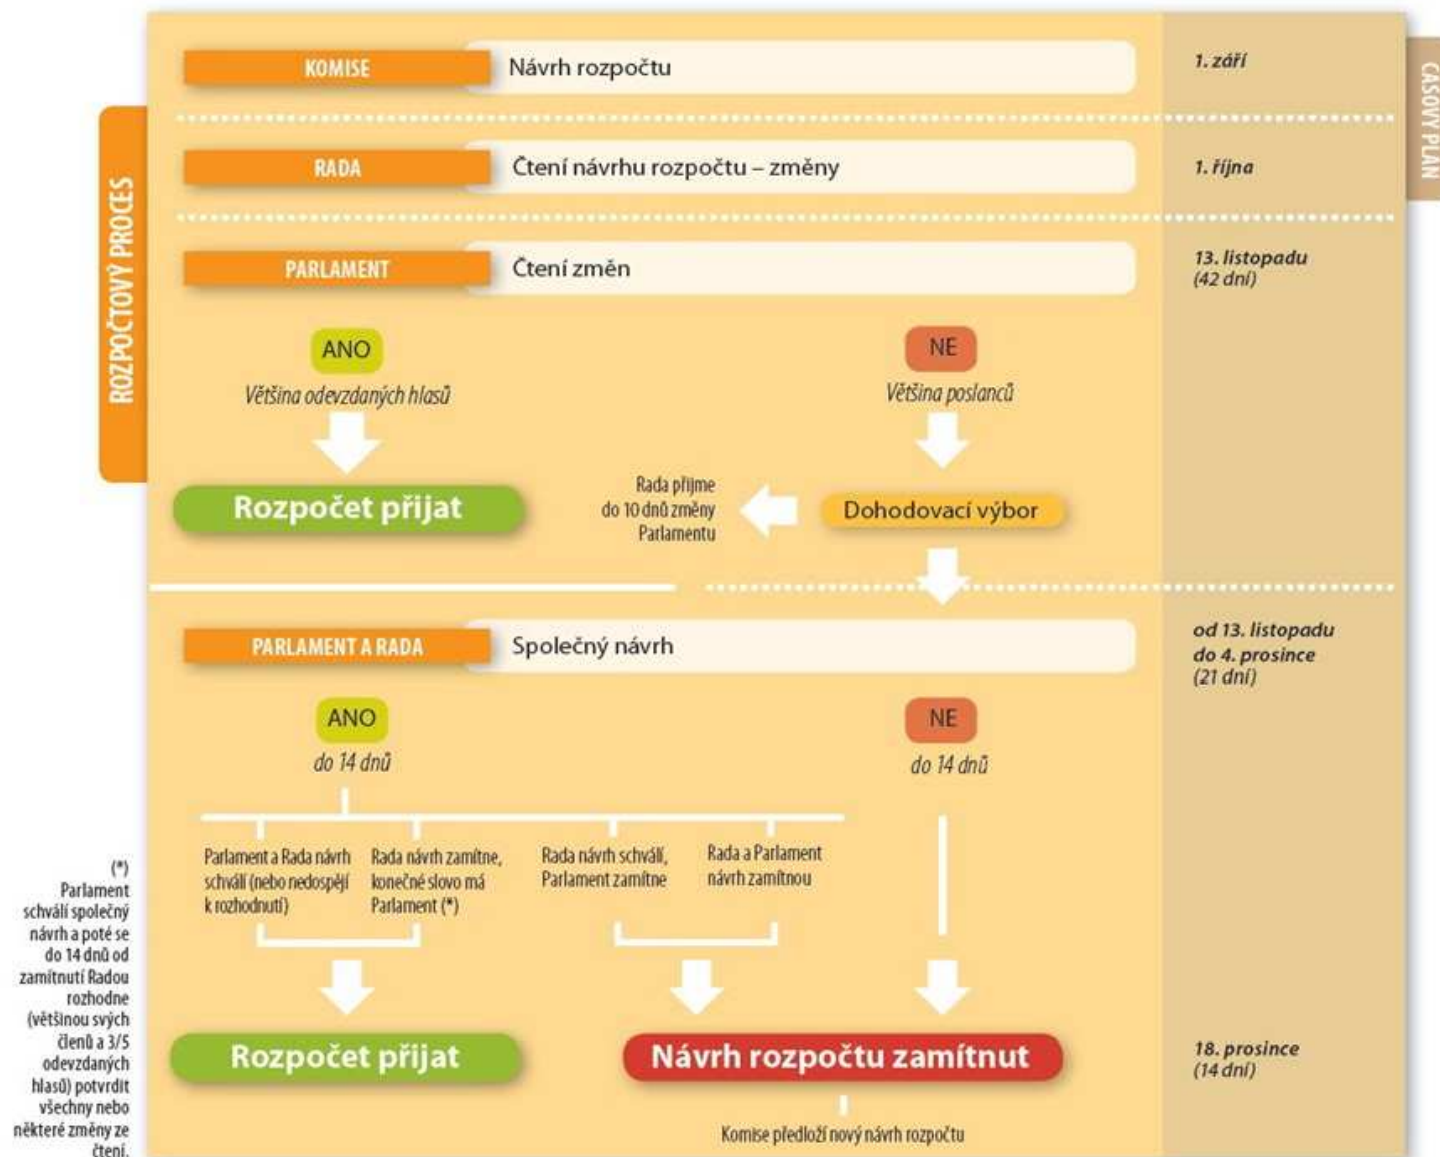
ROZPOČTOVÝ PROCES

ČASOVÝ PLÁN

KOMISE
Návrh rozpočtu
1. září

RADA
Čtení návrhu rozpočtu – změny
1. října

PARLAMENT
Čtení změn
13. listopadu (42 dní)

ANO
Většina odevzdaných hlasů

NE
Většina poslanců

Rozpočet přijat

Rada přijme do 10 dnů změny Parlamentu

Dohodovací výbor

PARLAMENT A RADA
Společný návrh
od 13. listopadu do 4. prosince (21 dní)

ANO
do 14 dnů

NE
do 14 dnů

Parlament a Rada návrh schválí (nebo nedospějí k rozhodnutí)

Rada návrh zamítne, konečné slovo má Parlament (*)

Rada návrh schválí, Parlament zamítne

Rada a Parlament návrh zamítnou

Rozpočet přijat

Návrh rozpočtu zamítnut

18. prosince (14 dní)

Komise předloží nový návrh rozpočtu

(*) Parlament schválí společný návrh a poté se do 14 dnů od zamítnutí Radou rozhodne (většinou svých členů a 3/5 odevzdaných hlasů) potvrdit všechny nebo některé změny ze čtení.